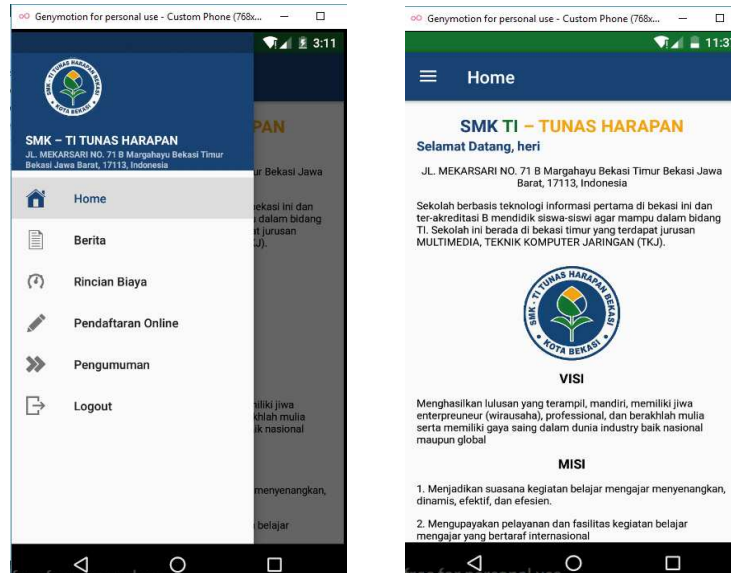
Genymotion for personal use - Custom Phone (768x...

3:11

TUNAS HARAPAN BEKASI KOTA BEKASI

SMK – TI TUNAS HARAPAN

JL. MEKARSARI NO. 71 B Margahayu Bekasi Timur Bekasi Jawa Barat, 17113, Indonesia

PAN

r Bekasi Jawa

ekasi ini dan dalam bidang t jurusan KJ).

Home

Berita

Rincian Biaya

Pendaftaran Online

Pengumuman

Logout

iliki jiwa khlah mulia ik nasional

menyenangkan,

belajar

Genymotion for personal use - Custom Phone (768x...

11:37

Home

SMK TI – TUNAS HARAPAN

Selamat Datang, heri

JL. MEKARSARI NO. 71 B Margahayu Bekasi Timur Bekasi Jawa Barat, 17113, Indonesia

Sekolah berbasis teknologi informasi pertama di bekasi ini dan ter-akreditasi B mendidik siswa-siswi agar mampu dalam bidang TI. Sekolah ini berada di bekasi timur yang terdapat jurusan MULTIMEDIA, TEKNIK KOMPUTER JARINGAN (TKJ).

SMK - TI TUNAS HARAPAN BEKASI KOTA BEKASI

VISI

Menghasilkan lulusan yang terampil, mandiri, memiliki jiwa enterpreuneur (wirausaha), professional, dan berakhlah mulia serta memiliki gaya saing dalam dunia industry baik nasional maupun global

MISI

1. Menjadikan suasana kegiatan belajar mengajar menyenangkan, dinamis, efektif, dan efesien.

2. Mengupayakan pelayanan dan fasilitas kegiatan belajar mengajar yang bertaraf internasional

free for personal use